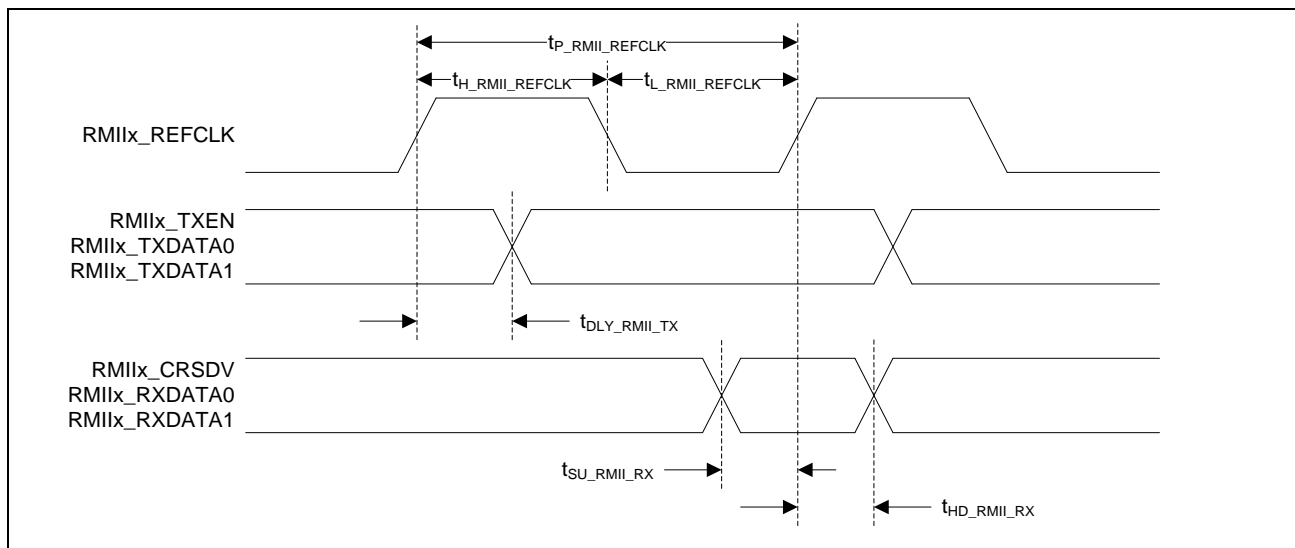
$t_{P\_RMII\_REFCLK}$

$t_{H\_RMII\_REFCLK}$

$t_{L\_RMII\_REFCLK}$

RMIIx_REFCLK

RMIIx_TXEN
RMIIx_TXDATA0
RMIIx_TXDATA1

$t_{DLY\_RMII\_TX}$

RMIIx_CRSDV
RMIIx_RXDATA0
RMIIx_RXDATA1

$t_{SU\_RMII\_RX}$

$t_{HD\_RMII\_RX}$